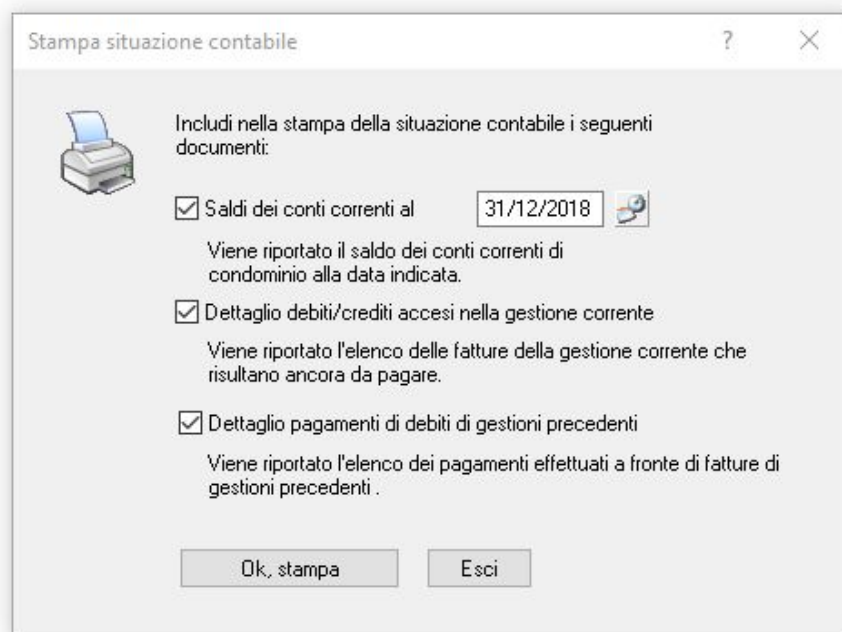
Stampa situazione contabile

?

×

Includi nella stampa della situazione contabile i seguenti documenti:

☑ Saldi dei conti correnti al 31/12/2018

Viene riportato il saldo dei conti correnti di condominio alla data indicata.

☑ Dettaglio debiti/crediti accesi nella gestione corrente

Viene riportato l'elenco delle fatture della gestione corrente che risultano ancora da pagare.

☑ Dettaglio pagamenti di debiti di gestioni precedenti

Viene riportato l'elenco dei pagamenti effettuati a fronte di fatture di gestioni precedenti .

Ok, stampa

Esci